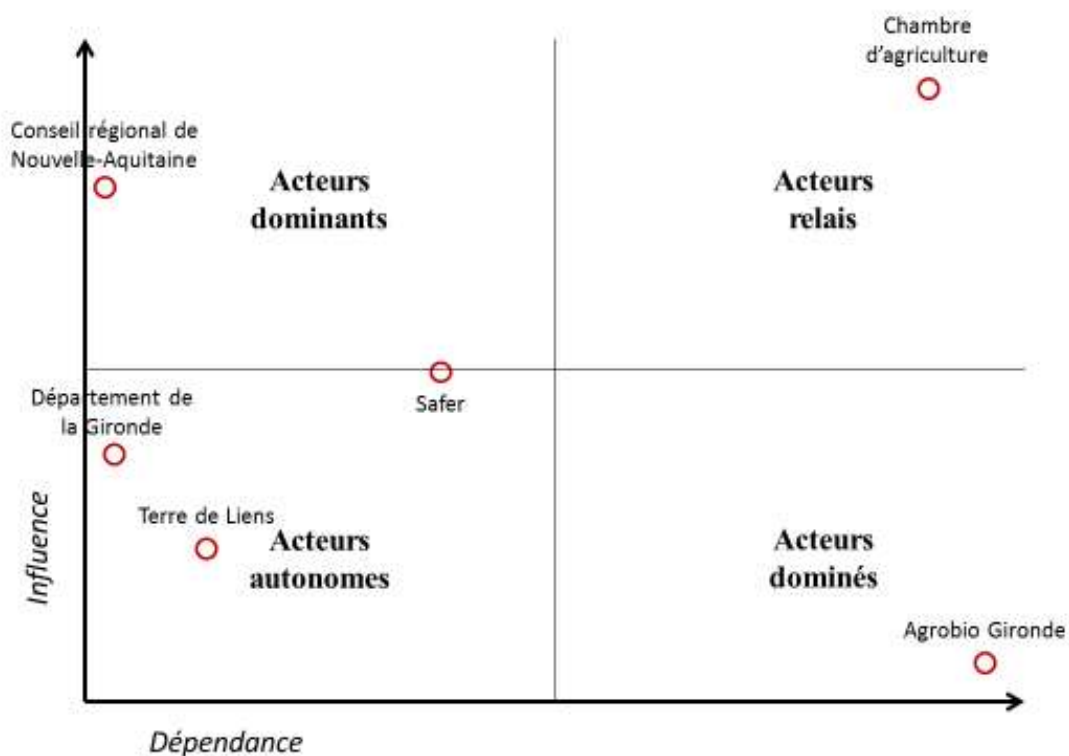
Chambre d'agriculture

Conseil régional de Nouvelle-Aquitaine

Acteurs dominants

Acteurs relais

Safer

Département de la Gironde

Terre de Liens

Acteurs autonomes

Acteurs dominés

Agrobio Gironde

Influence

Dépendance